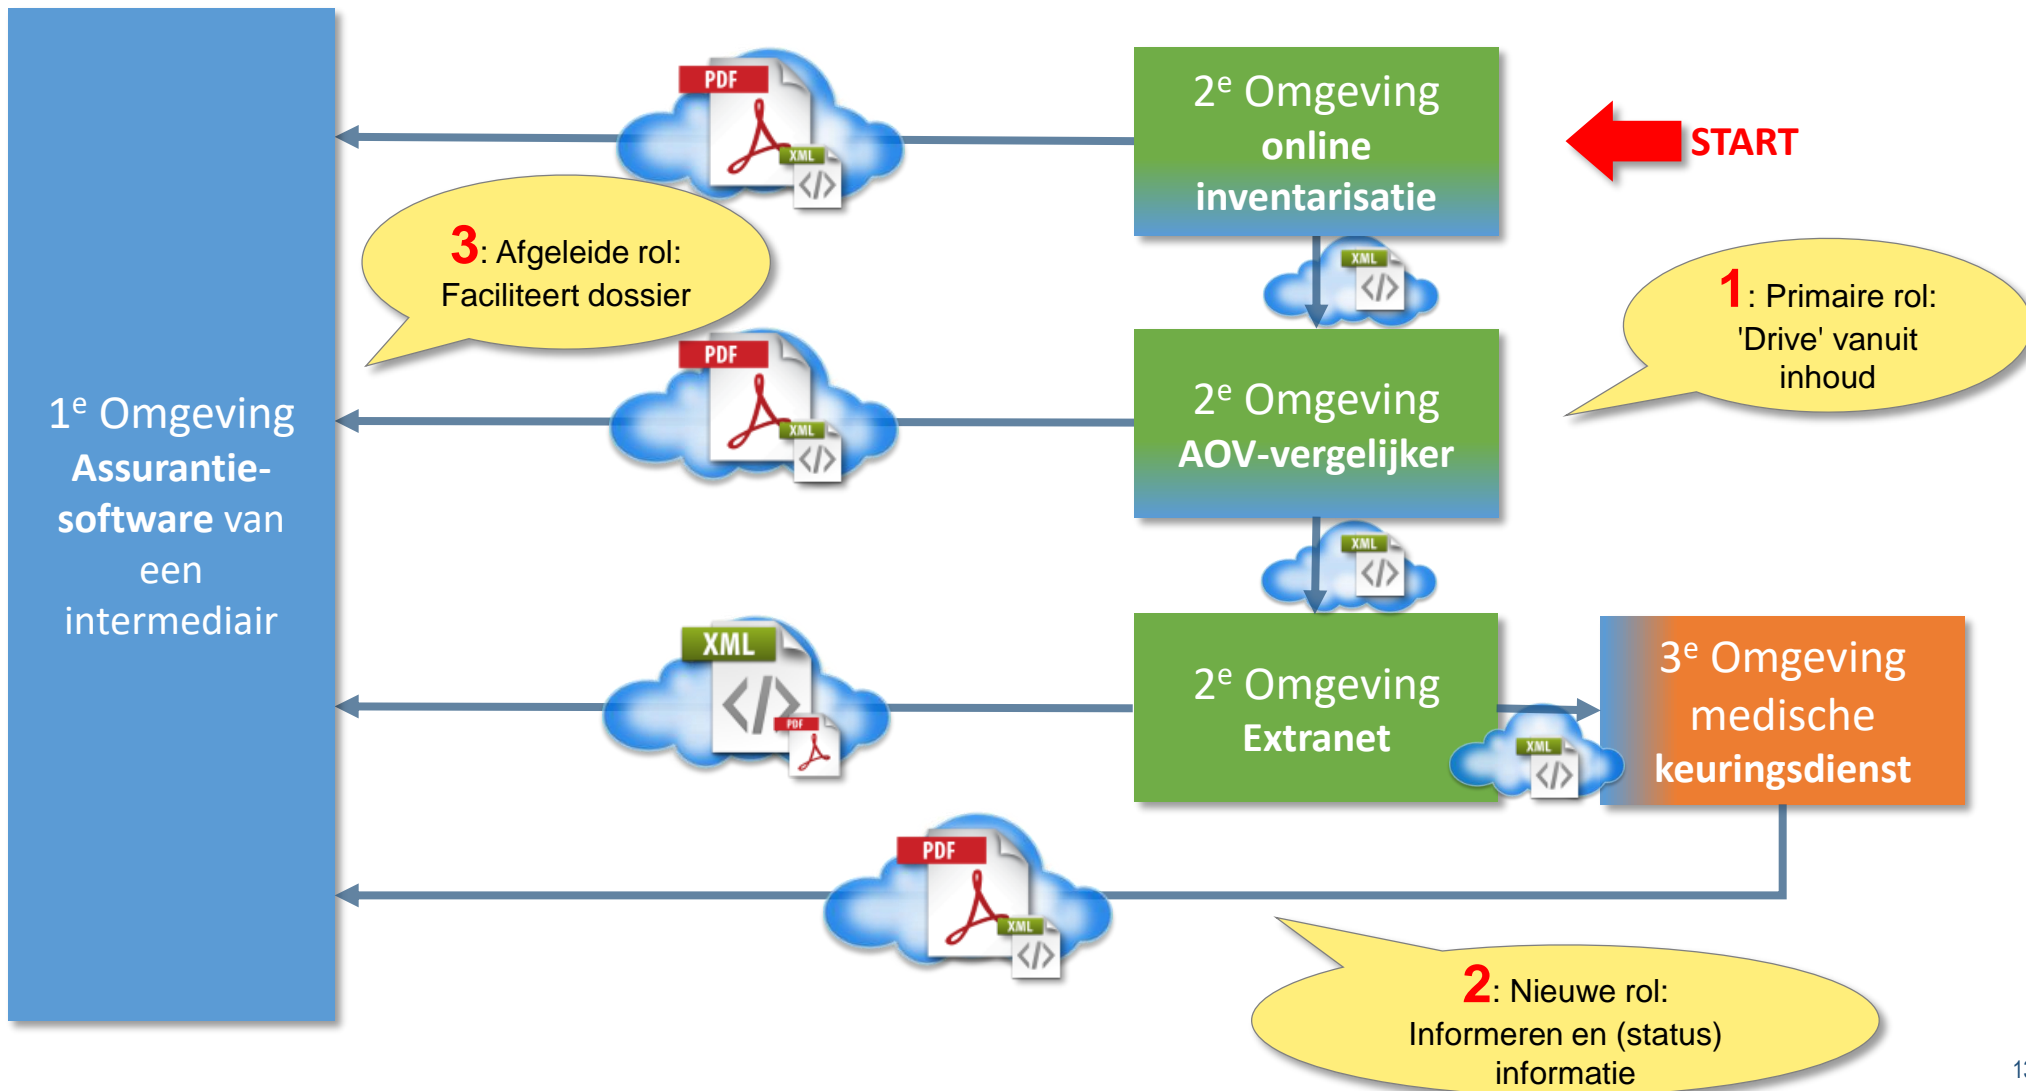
1$^e$ Omgeving Assurantie-software van een intermediair

PDF

XML

2$^e$ Omgeving online inventarisatie

START

3: Afgeleide rol: Faciliteert dossier

XML

PDF

XML

1: Primaire rol: 'Drive' vanuit inhoud

2$^e$ Omgeving AOV-vergelijker

XML

XML

PDF

2$^e$ Omgeving Extranet

XML

3$^e$ Omgeving medische keuringsdienst

PDF

XML

2: Nieuwe rol: Informeren en (status) informatie

1: